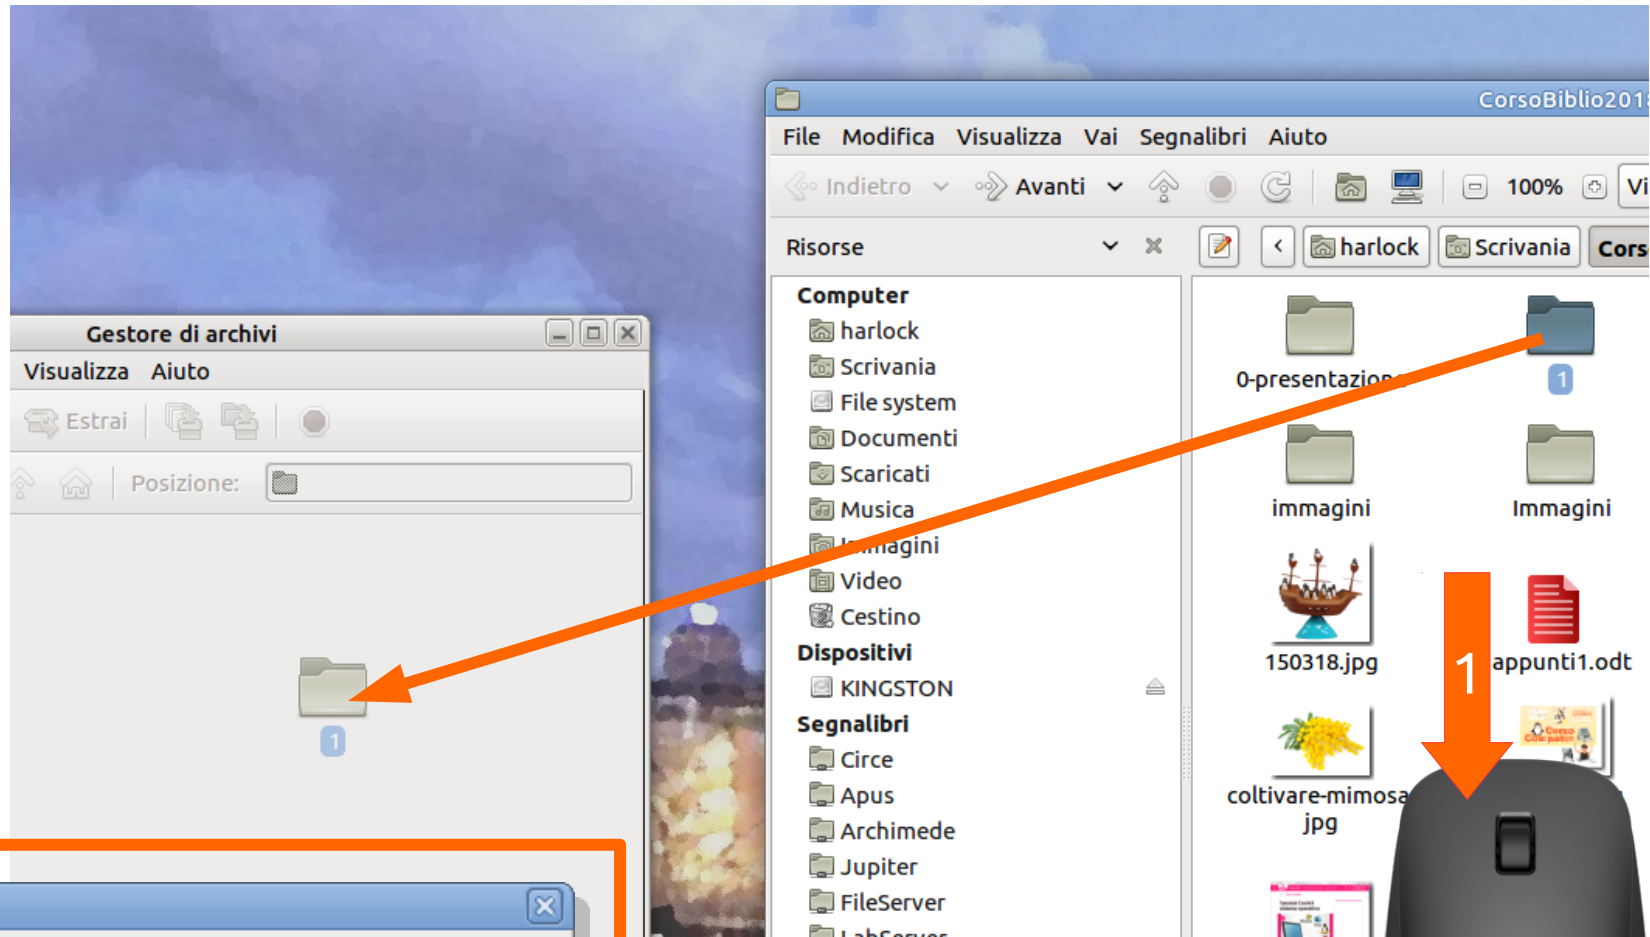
CorsoBiblio201

File Modifica Visualizza Vai Segnalibri Aiuto

Indietro Avanti 100% Vi

Risorse

harlock Scrivania Cors

Computer
harlock
Scrivania
File system
Documenti
Scaricati
Musica
I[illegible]agini
Video
Cestino
Dispositivi
KINGSTON
Segnalibri
Circe
Apus
Archimede
Jupiter
FileServer
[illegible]

0-presentazion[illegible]
1
immagini
Immagini
150318.jpg
appunti1.odt
coltivare-mimosa jpg

1

Gestore di archivi
Visualizza Aiuto
Estrai
Posizione:
1